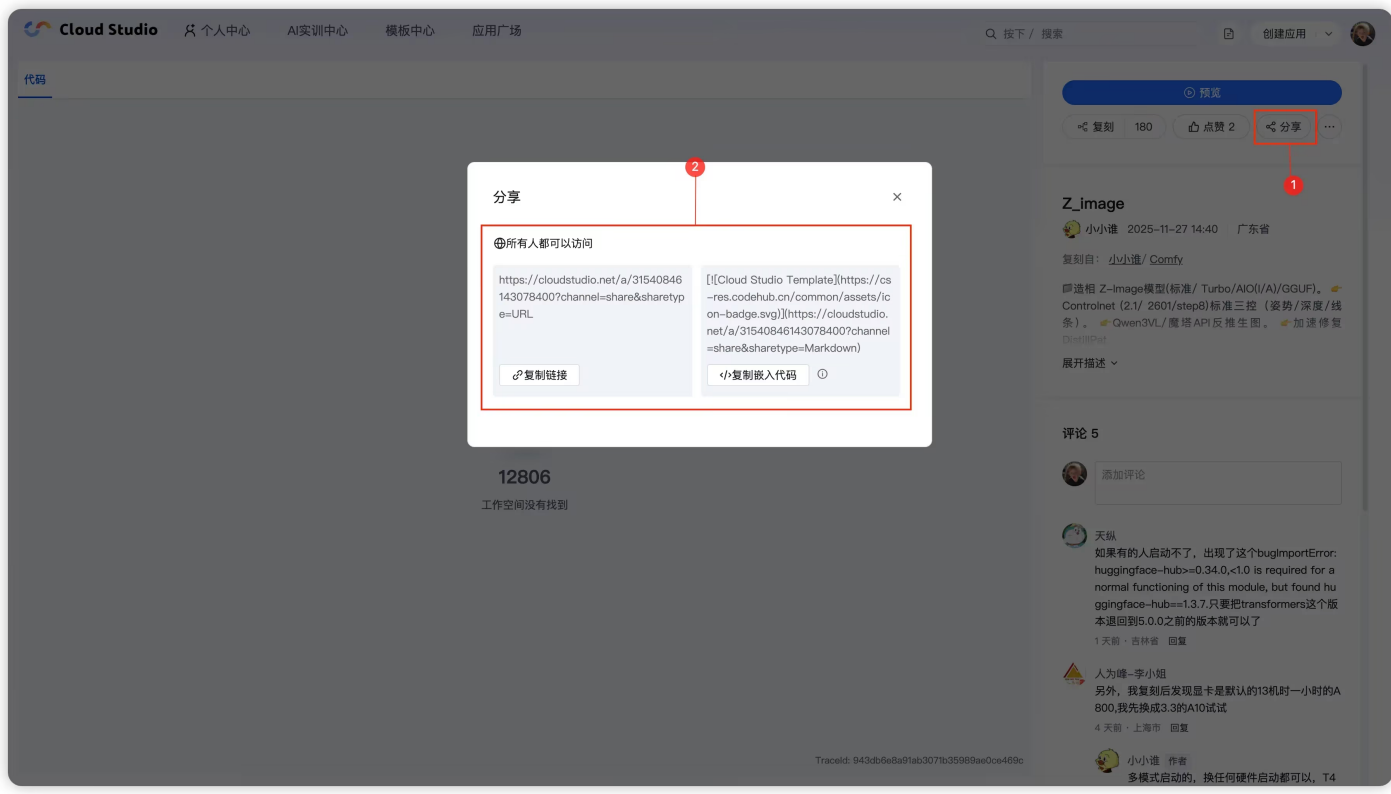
Cloud Studio 个人中心 AI实训中心 模板中心 应用广场

按下 / 搜索

创建应用

代码

预览

复刻 180 点赞 2 分享 ···

1

Z_image

小小谁 2025-11-27 14:40 广东省

复刻自: 小小谁/ Comfy

🎨造相 Z-Image模型(标准/ Turbo/AIO(I/A)/GGUF)。👉Controlnet (2.1/ 2601/step8)标准三控（姿势/深度/线条）。👉Qwen3VL/魔塔API反推生图。👉加速修复 DistillPat

展开描述

2

分享

所有人都可以访问

https://cloudstudio.net/a/31540846143078400?channel=share&sharetype=URL

复制链接

[![Cloud Studio Template](https://cs-res.codehub.cn/common/assets/icon-badge.svg)](https://cloudstudio.net/a/31540846143078400?channel=share&sharetype=Markdown)

复制嵌入代码

12806

工作空间没有找到

评论 5

添加评论

天纵

如果有的人启动不了，出现了这个bugImportError: huggingface-hub>=0.34.0,<1.0 is required for a normal functioning of this module, but found huggingface-hub==1.3.7.只要把transformers这个版本退回到5.0.0之前的版本就可以了

1 天前 · 吉林省 回复

人为峰-李小姐

另外，我复刻后发现显卡是默认的13机时一小时的A800,我先换成3.3的A10试试

4 天前 · 上海市 回复

小小谁 作者

多模式启动的，换任何硬件启动都可以，T4

TraceId: 943db6e8a91ab3071b35989ae0ce469c